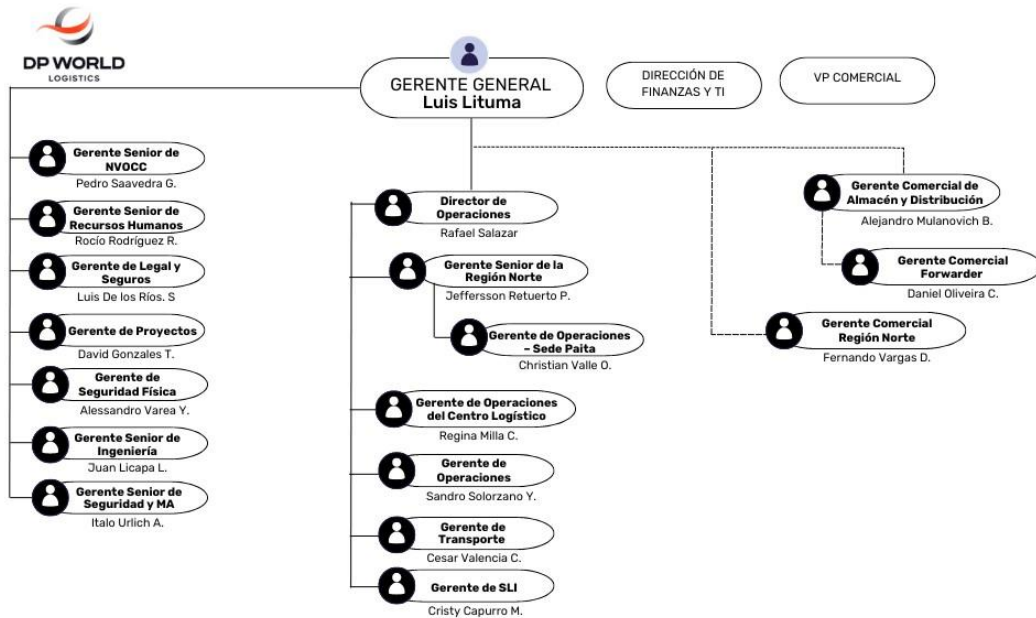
DP WORLD
LOGISTICS

GERENTE GENERAL
Luis Lituma

DIRECCIÓN DE FINANZAS Y TI

VP COMERCIAL

Gerente Senior de NVOCC
Pedro Saavedra G.

Gerente Senior de Recursos Humanos
Rocío Rodríguez R.

Gerente de Legal y Seguros
Luis De los Ríos. S

Gerente de Proyectos
David Gonzales T.

Gerente de Seguridad Física
Alessandro Varea Y.

Gerente Senior de Ingeniería
Juan Licapa L.

Gerente Senior de Seguridad y MA
Italo Urlich A.

Director de Operaciones
Rafael Salazar

Gerente Senior de la Región Norte
Jeffersson Retuerto P.

Gerente de Operaciones – Sede Paita
Christian Valle O.

Gerente de Operaciones del Centro Logístico
Regina Milla C.

Gerente de Operaciones
Sandro Solorzano Y.

Gerente de Transporte
Cesar Valencia C.

Gerente de SLI
Cristy Capurro M.

Gerente Comercial de Almacén y Distribución
Alejandro Mulanovich B.

Gerente Comercial Forwarder
Daniel Oliveira C.

Gerente Comercial Región Norte
Fernando Vargas D.